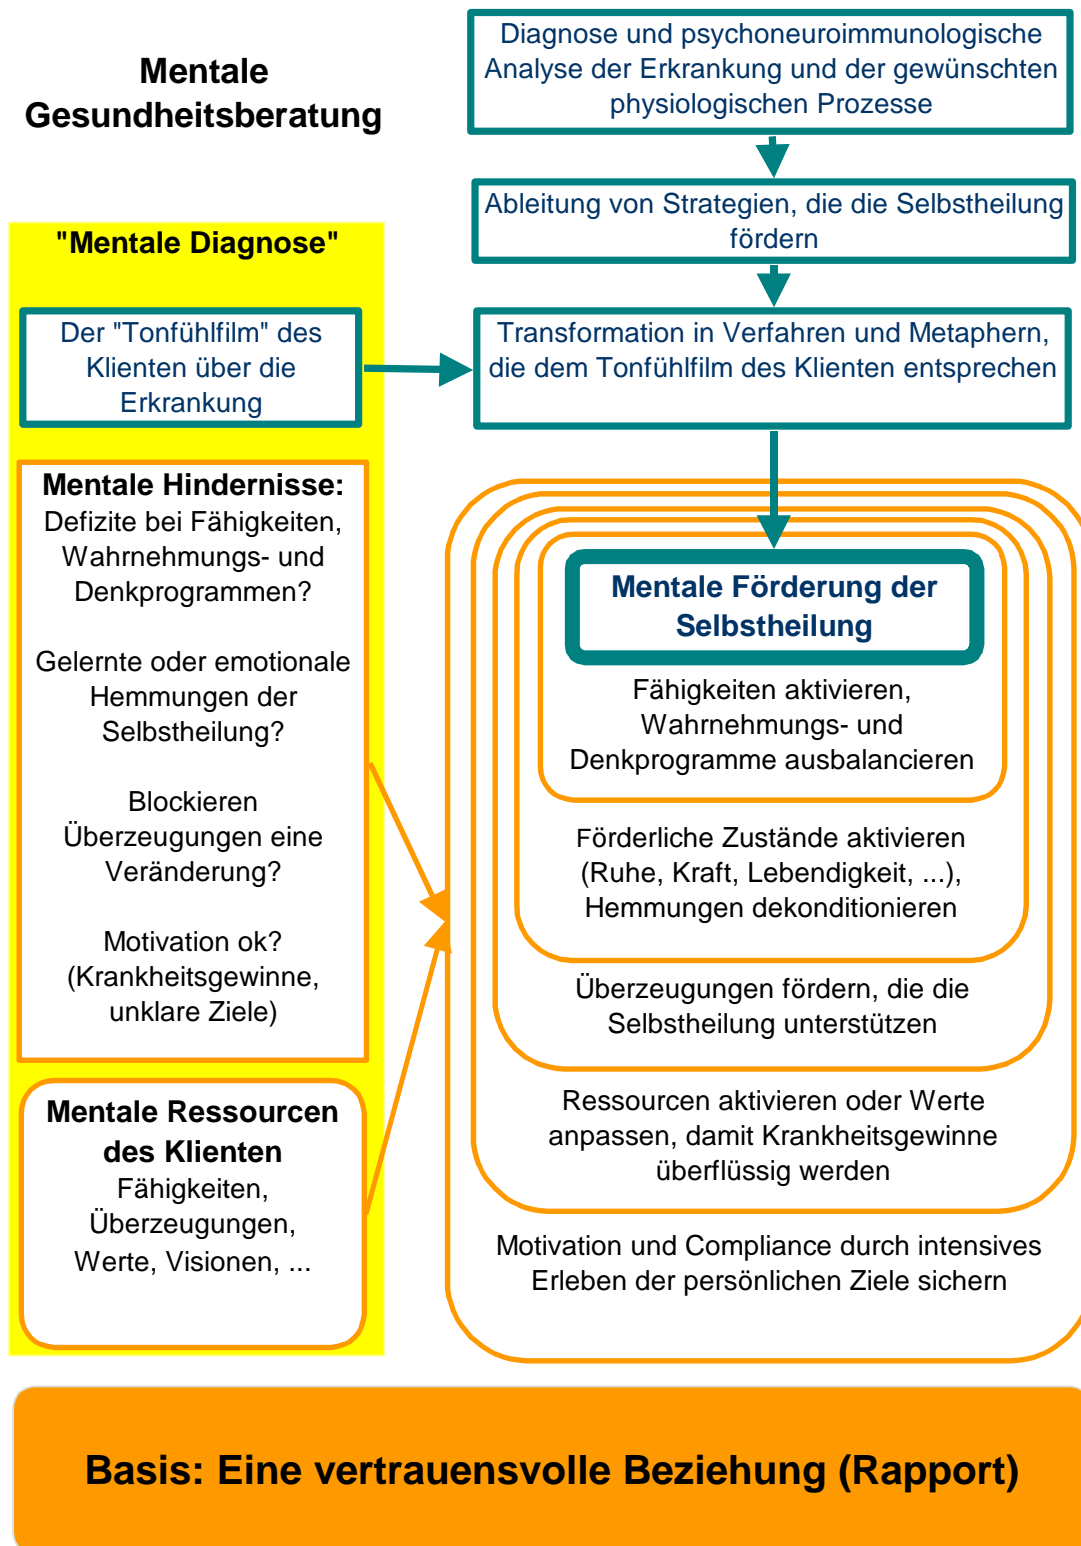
Mentale Gesundheitsberatung

Diagnose und psychoneuroimmunologische Analyse der Erkrankung und der gewünschten physiologischen Prozesse

Ableitung von Strategien, die die Selbstheilung fördern

"Mentale Diagnose"

Der "Tonfühlfilm" des Klienten über die Erkrankung

Transformation in Verfahren und Metaphern, die dem Tonfühlfilm des Klienten entsprechen

Mentale Hindernisse:
Defizite bei Fähigkeiten, Wahrnehmungs- und Denkprogrammen?

Gelernte oder emotionale Hemmungen der Selbstheilung?

Blockieren Überzeugungen eine Veränderung?

Motivation ok? (Krankheitsgewinne, unklare Ziele)

Mentale Ressourcen des Klienten
Fähigkeiten, Überzeugungen, Werte, Visionen, ...

Mentale Förderung der Selbstheilung

Fähigkeiten aktivieren, Wahrnehmungs- und Denkprogramme ausbalancieren

Förderliche Zustände aktivieren (Ruhe, Kraft, Lebendigkeit, ...), Hemmungen dekonditionieren

Überzeugungen fördern, die die Selbstheilung unterstützen

Ressourcen aktivieren oder Werte anpassen, damit Krankheitsgewinne überflüssig werden

Motivation und Compliance durch intensives Erleben der persönlichen Ziele sichern

Basis: Eine vertrauensvolle Beziehung (Rapport)